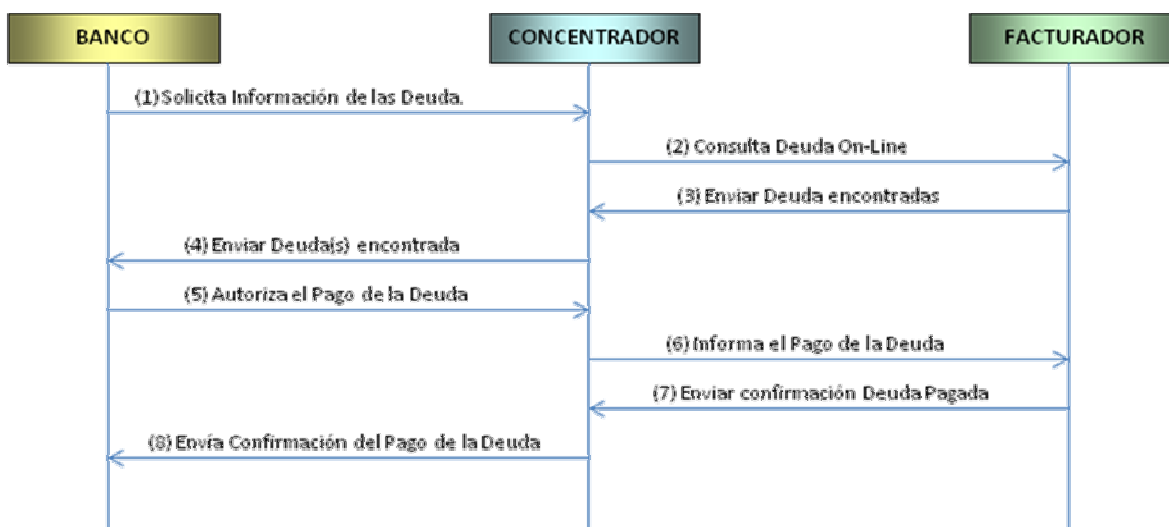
BANCO

CONCENTRADOR

FACTURADOR

(1) Solicita Información de las Deuda.

(2) Consulta Deuda On-Line

(3) Enviar Deuda encontradas

(4) Enviar Deuda(s) encontrada

(5) Autoriza el Pago de la Deuda

(6) Informa el Pago de la Deuda

(7) Enviar confirmación Deuda Pagada

(8) Envía Confirmación del Pago de la Deuda